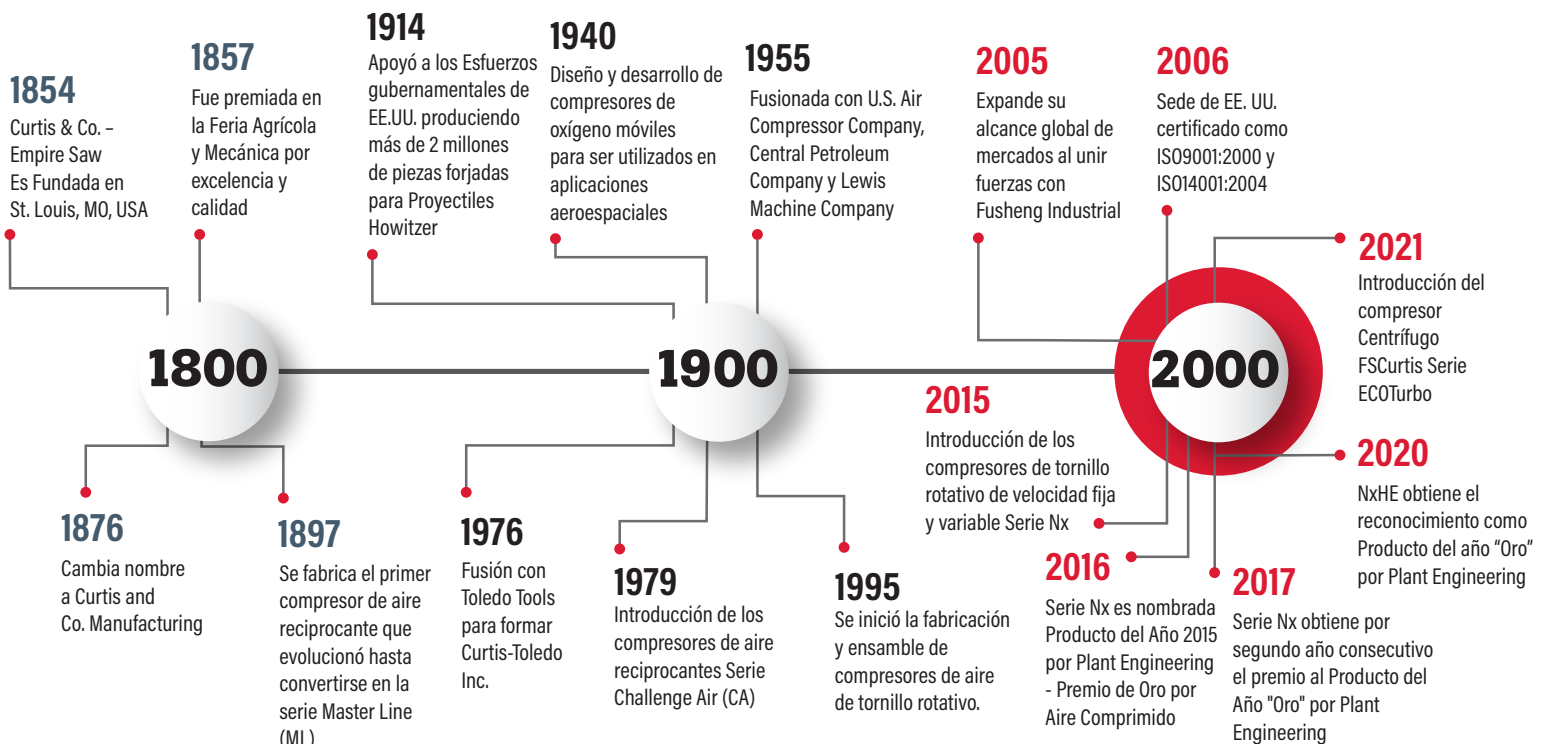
1854
Curtis & Co. – Empire Saw Es Fundada en St. Louis, MO, USA

1857
Fue premiada en la Feria Agrícola y Mecánica por excelencia y calidad

1914
Apoyó a los Esfuerzos gubernamentales de EE.UU. produciendo más de 2 millones de piezas forjadas para Proyectiles Howitzer

1940
Diseño y desarrollo de compresores de oxígeno móviles para ser utilizados en aplicaciones aeroespaciales

1955
Fusionada con U.S. Air Compressor Company, Central Petroleum Company y Lewis Machine Company

2005
Expande su alcance global de mercados al unir fuerzas con Fusheng Industrial

2006
Sede de EE. UU. certificado como ISO9001:2000 y ISO14001:2004

2021
Introducción del compresor Centrífugo FSCurtis Serie ECOTurbo

1800

1900

2000

2015
Introducción de los compresores de tornillo rotativo de velocidad fija y variable Serie Nx

2020
NxHE obtiene el reconocimiento como Producto del año "Oro" por Plant Engineering

1876
Cambia nombre a Curtis and Co. Manufacturing

1897
Se fabrica el primer compresor de aire reciprocante que evolucionó hasta convertirse en la serie Master Line (ML)

1976
Fusión con Toledo Tools para formar Curtis-Toledo Inc.

1979
Introducción de los compresores de aire reciprocantes Serie Challenge Air (CA)

1995
Se inició la fabricación y ensamble de compresores de aire de tornillo rotativo.

2016
Serie Nx es nombrada Producto del Año 2015 por Plant Engineering - Premio de Oro por Aire Comprimido

2017
Serie Nx obtiene por segundo año consecutivo el premio al Producto del Año "Oro" por Plant Engineering